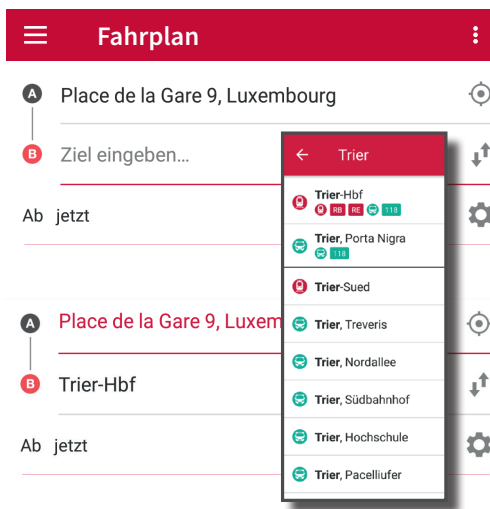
Fahrplan

A Place de la Gare 9, Luxembourg

B Ziel eingeben...

Ab jetzt

A Place de la Gare 9, Luxem

B Trier-Hbf

Ab jetzt

Trier

Trier-Hbf
RB RE 118

Trier, Porta Nigra
118

Trier-Sued

Trier, Treveris

Trier, Nordallee

Trier, Südbahnhof

Trier, Hochschule

Trier, Pacelliufer